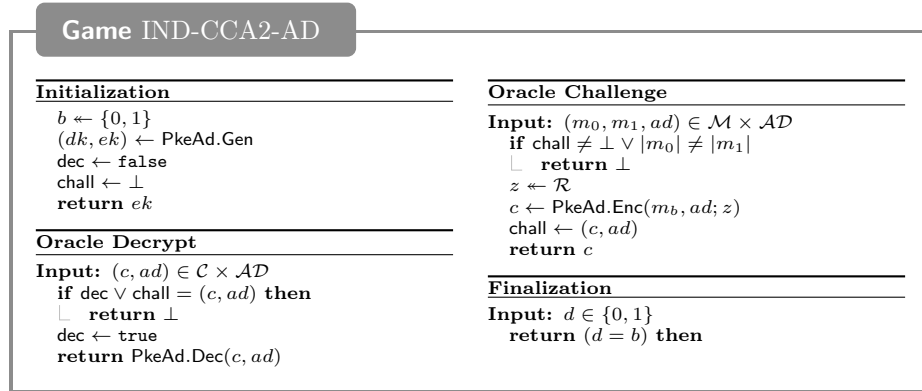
Game IND-CCA2-AD

Initialization
$b \twoheadleftarrow \{0,1\}$
$(dk, ek) \leftarrow$ PkeAd.Gen
dec $\leftarrow$ false
chall $\leftarrow \bot$
return $ek$

Oracle Decrypt
Input: $(c, ad) \in \mathcal{C} \times \mathcal{AD}$
if dec $\vee$ chall $= (c, ad)$ then
return $\bot$
dec $\leftarrow$ true
return PkeAd.Dec$(c, ad)$

Oracle Challenge
Input: $(m_0, m_1, ad) \in \mathcal{M} \times \mathcal{AD}$
if chall $\neq \bot \vee |m_0| \neq |m_1|$
return $\bot$
$z \twoheadleftarrow \mathcal{R}$
$c \leftarrow$ PkeAd.Enc$(m_b, ad; z)$
chall $\leftarrow (c, ad)$
return $c$

Finalization
Input: $d \in \{0,1\}$
return $(d = b)$ then